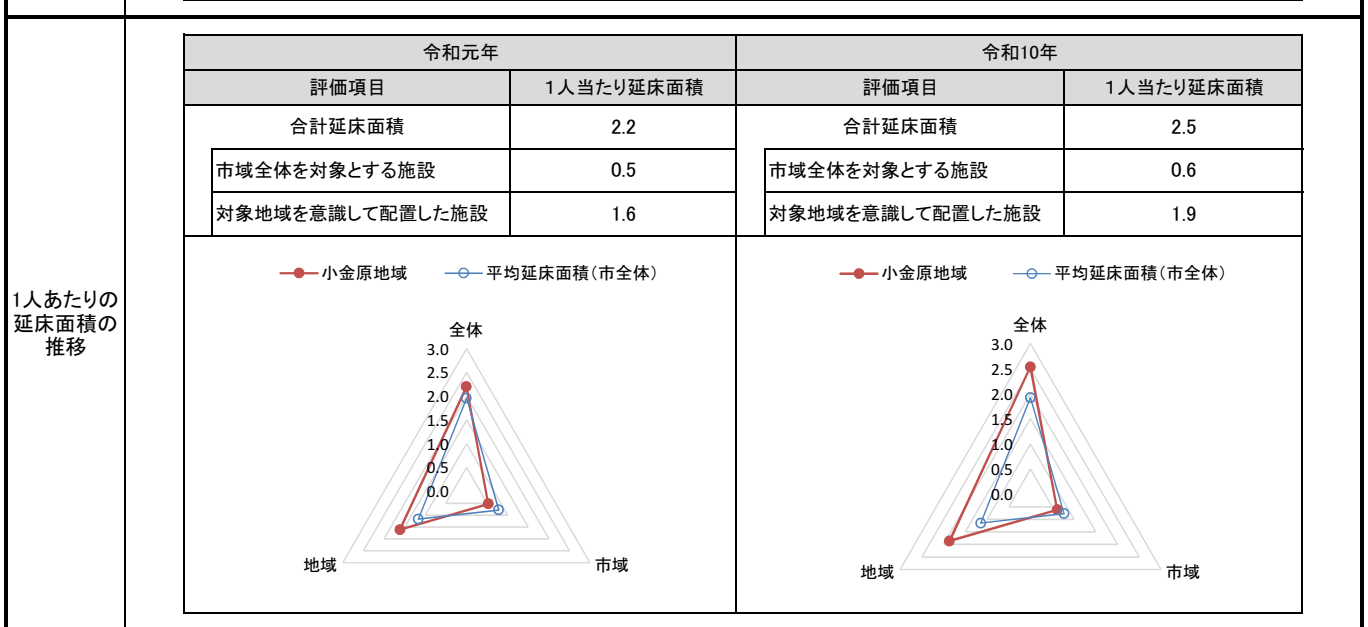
1人あたりの延床面積の推移

| 令和元年 | | 令和10年 | |
|---|---|---|---|
| 評価項目 | 1人当たり延床面積 | 評価項目 | 1人当たり延床面積 |
| 合計延床面積 | 2.2 | 合計延床面積 | 2.5 |
| 市域全体を対象とする施設 | 0.5 | 市域全体を対象とする施設 | 0.6 |
| 対象地域を意識して配置した施設 | 1.6 | 対象地域を意識して配置した施設 | 1.9 |

小金原地域　平均延床面積(市全体)

全体
3.0
2.5
2.0
1.5
1.0
0.5
0.0
地域
市域

小金原地域　平均延床面積(市全体)

全体
3.0
2.5
2.0
1.5
1.0
0.5
0.0
地域
市域